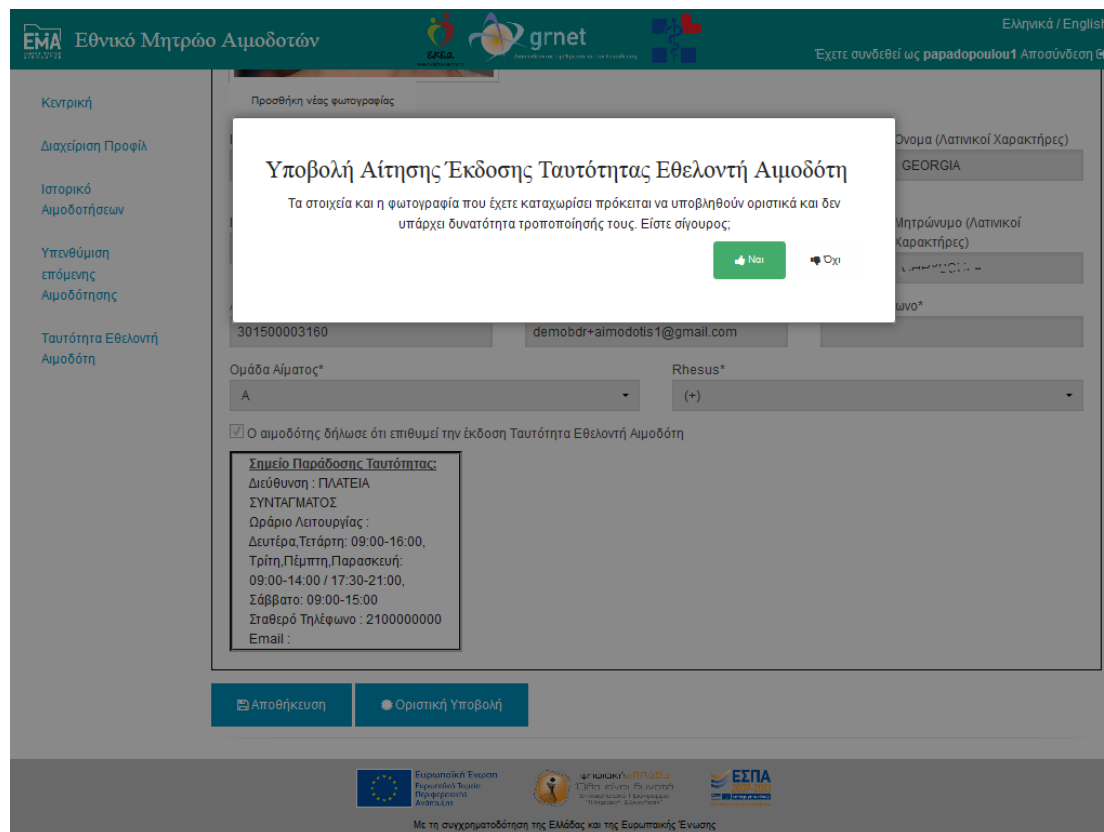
ΕΜΑ Εθνικό Μητρώο Αιμοδοτών

grnet

Ελληνικά / English

Έχετε συνδεθεί ως papadopoulou1 Αποσύνδεση

Κεντρική

Διαχείριση Προφίλ

Ιστορικό Αιμοδοτήσεων

Υπενθύμιση επόμενης Αιμοδότησης

Ταυτότητα Εθελοντή Αιμοδότη

Προσθήκη νέας φωτογραφίας

Όνομα (Λατινικοί Χαρακτήρες)

GEORGIA

Μητρώνυμο (Λατινικοί Χαρακτήρες)

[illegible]

Υποβολή Αίτησης Έκδοσης Ταυτότητας Εθελοντή Αιμοδότη

Τα στοιχεία και η φωτογραφία που έχετε καταχωρίσει πρόκειται να υποβληθούν οριστικά και δεν υπάρχει δυνατότητα τροποποίησής τους. Είστε σίγουρος;

Ναι

Όχι

ωνο*

301500003160

demobdr+aimodotis1@gmail.com

Ομάδα Αίματος*

A

Rhesus*

(+)

Ο αιμοδότης δήλωσε ότι επιθυμεί την έκδοση Ταυτότητα Εθελοντή Αιμοδότη

Σημείο Παράδοσης Ταυτότητας:
Διεύθυνση : ΠΛΑΤΕΙΑ ΣΥΝΤΑΓΜΑΤΟΣ
Ωράριο Λειτουργίας :
Δευτέρα,Τετάρτη: 09:00-16:00,
Τρίτη,Πέμπτη,Παρασκευή: 09:00-14:00 / 17:30-21:00,
Σάββατο: 09:00-15:00
Σταθερό Τηλέφωνο : 2100000000
Email :

Αποθήκευση

Οριστική Υποβολή

Ευρωπαϊκή Ένωση
Ευρωπαϊκό Ταμείο Περιφερειακής Ανάπτυξης

ψηφιακήΕλλάδα
Όλα είναι δυνατά

ΕΣΠΑ

Με τη συγχρηματοδότηση της Ελλάδας και της Ευρωπαϊκής Ένωσης